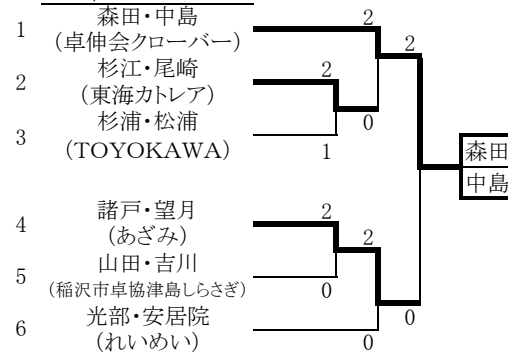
1 森田・中島 (卓伸会クローバー)
2 杉江・尾崎 (東海カトレア)
3 杉浦・松浦 (TOYOKAWA)
4 諸戸・望月 (あざみ)
5 山田・吉川 (稲沢市卓協津島しらさぎ)
6 光部・安居院 (れいめい)

2
2
2
0
1
2
2
0
0
0

森田
中島